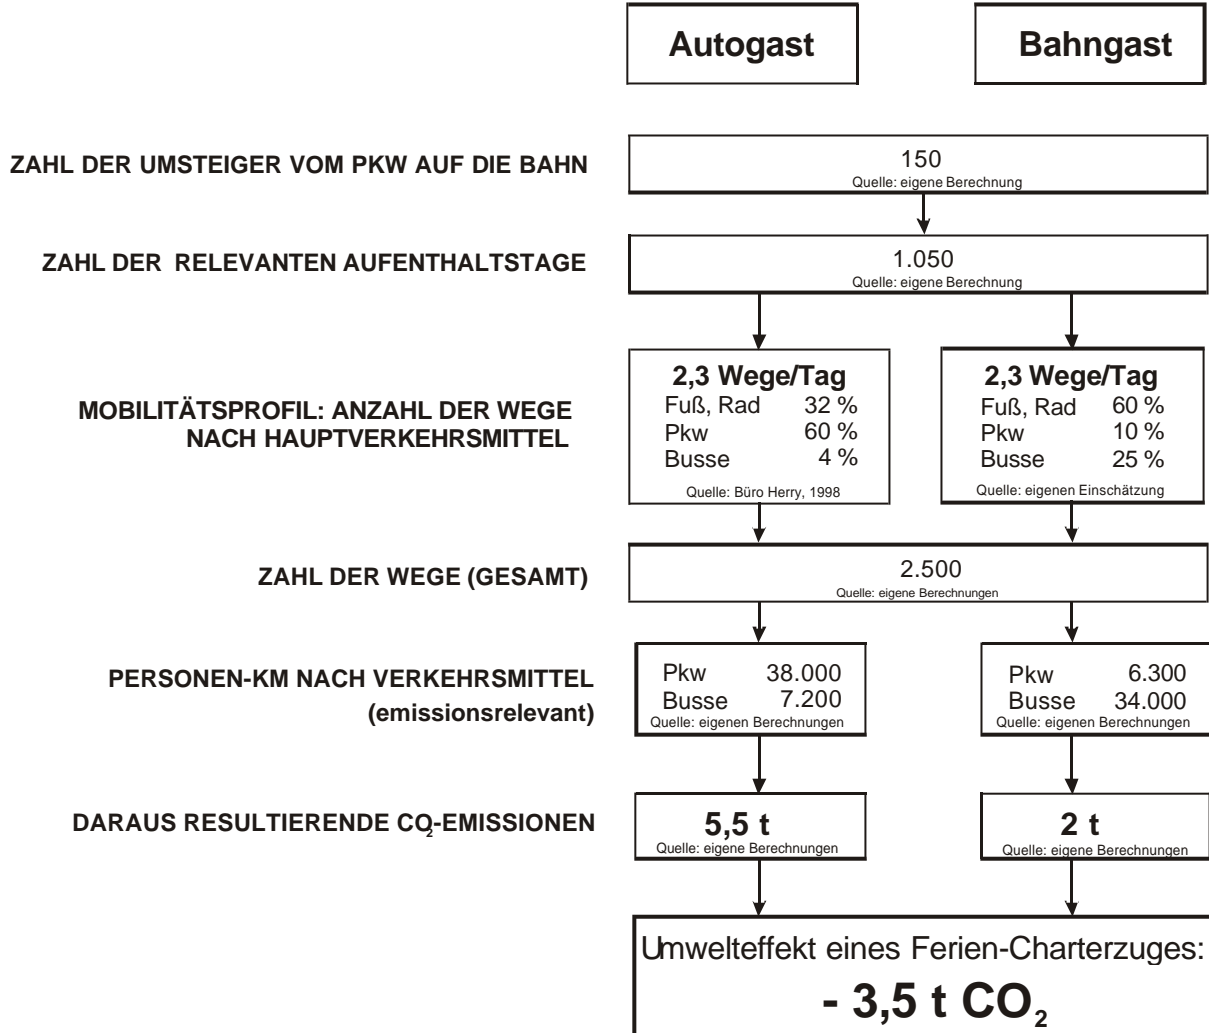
Autogast

Bahngast

ZAHL DER UMSTEIGER VOM PKW AUF DIE BAHN

150
Quelle: eigene Berechnung

ZAHL DER RELEVANTEN AUFENTHALTSTAGE

1.050
Quelle: eigene Berechnung

MOBILITÄTSPROFIL: ANZAHL DER WEGE NACH HAUPTVERKEHRSMITTEL

2,3 Wege/Tag
Fuß, Rad 32 %
Pkw 60 %
Busse 4 %
Quelle: Büro Herry, 1998

2,3 Wege/Tag
Fuß, Rad 60 %
Pkw 10 %
Busse 25 %
Quelle: eigenen Einschätzung

ZAHL DER WEGE (GESAMT)

2.500
Quelle: eigene Berechnungen

PERSONEN-KM NACH VERKEHRSMITTEL (emissionsrelevant)

Pkw 38.000
Busse 7.200
Quelle: eigenen Berechnungen

Pkw 6.300
Busse 34.000
Quelle: eigenen Berechnungen

DARAUS RESULTIERENDE $CO_2$-EMISSIONEN

5,5 t
Quelle: eigene Berechnungen

2 t
Quelle: eigene Berechnungen

Umwelteffekt eines Ferien-Charterzuges:
- 3,5 t $CO_2$